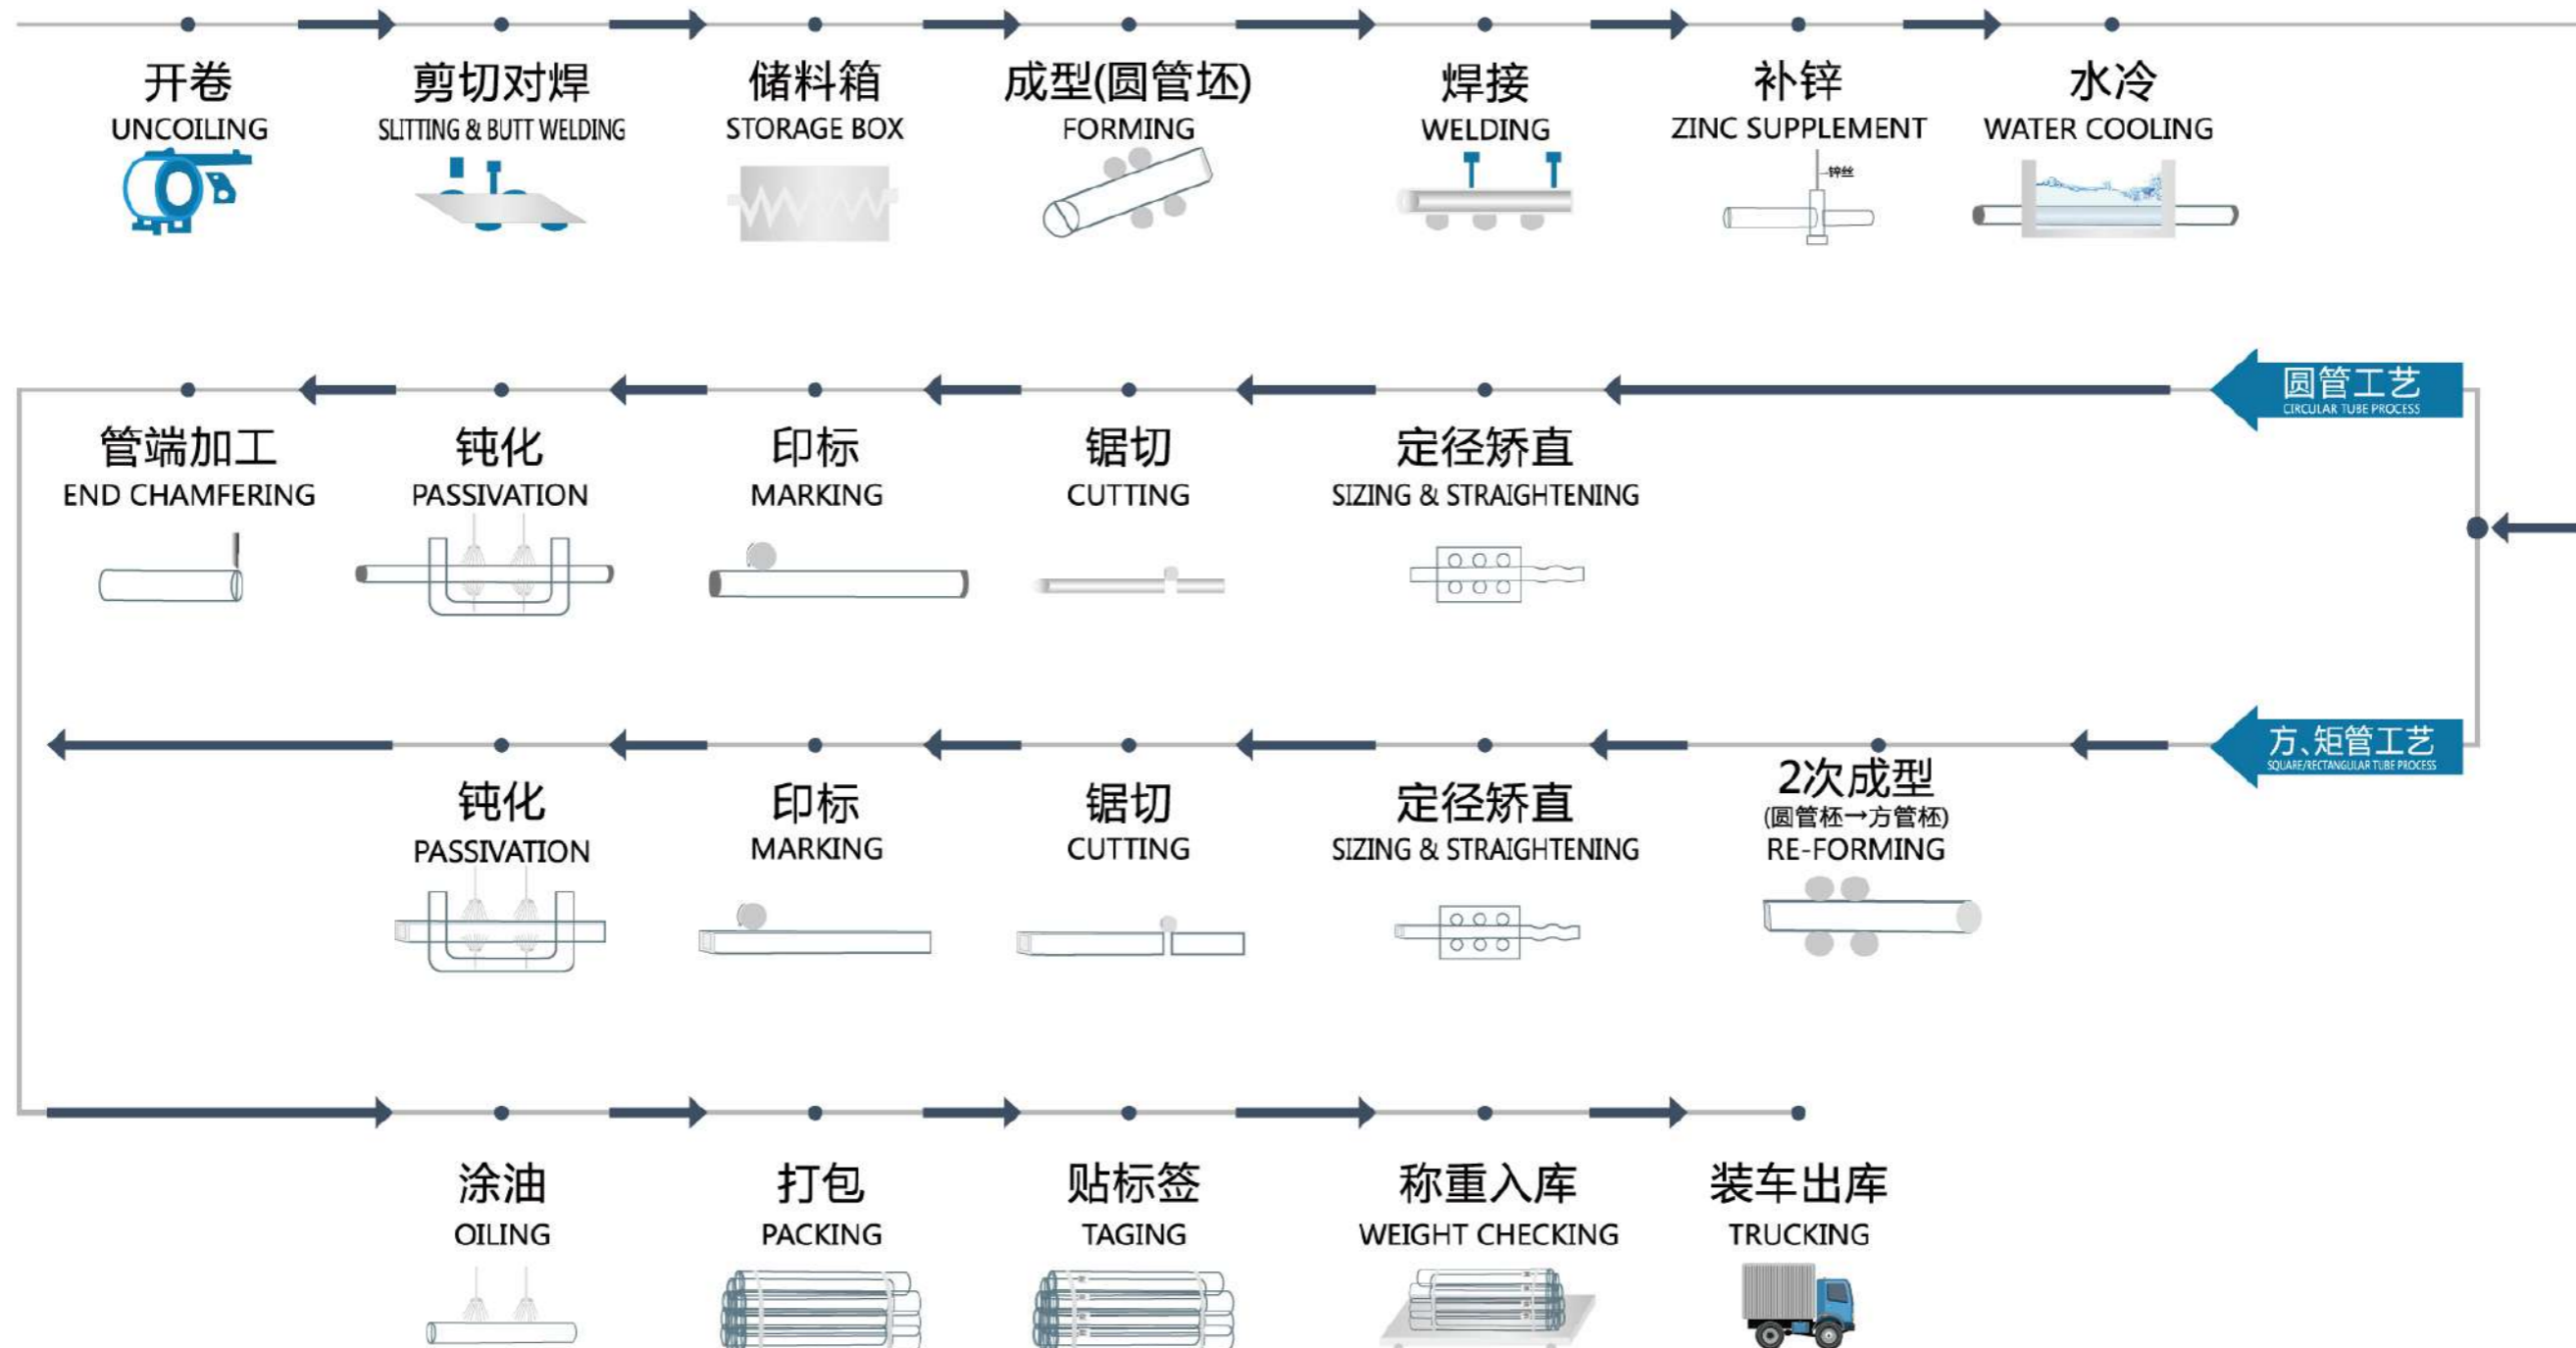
开卷
UNCOILING

剪切对焊
SLITTING & BUTT WELDING

储料箱
STORAGE BOX

成型(圆管坯)
FORMING

焊接
WELDING

补锌
ZINC SUPPLEMENT
锌丝

水冷
WATER COOLING

圆管工艺
CIRCULAR TUBE PROCESS

定径矫直
SIZING & STRAIGHTENING

锯切
CUTTING

印标
MARKING

钝化
PASSIVATION

管端加工
END CHAMFERING

方、矩管工艺
SQUARE/RECTANGULAR TUBE PROCESS

2次成型
(圆管杯→方管杯)
RE-FORMING

定径矫直
SIZING & STRAIGHTENING

锯切
CUTTING

印标
MARKING

钝化
PASSIVATION

涂油
OILING

打包
PACKING

贴标签
TAGING

称重入库
WEIGHT CHECKING

装车出库
TRUCKING